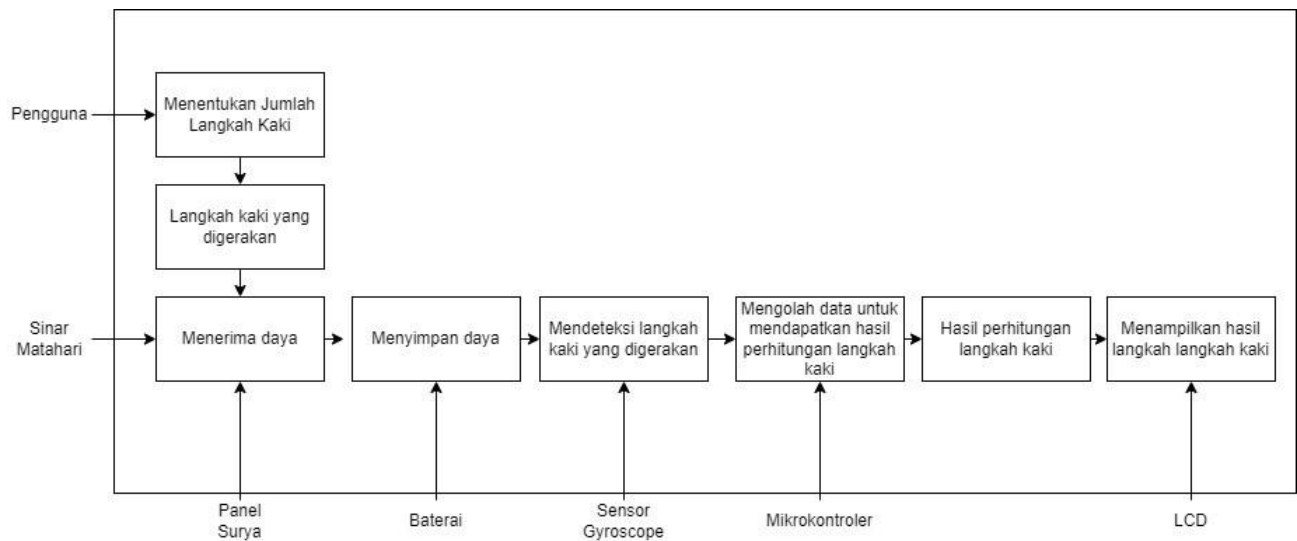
Pengguna

Menentukan Jumlah Langkah Kaki

Langkah kaki yang digerakan

Sinar Matahari

Menerima daya

Menyimpan daya

Mendeteksi langkah kaki yang digerakan

Mengolah data untuk mendapatkan hasil perhitungan langkah kaki

Hasil perhitungan langkah kaki

Menampilkan hasil langkah langkah kaki

Panel Surya

Baterai

Sensor Gyroscope

Mikrokontroler

LCD